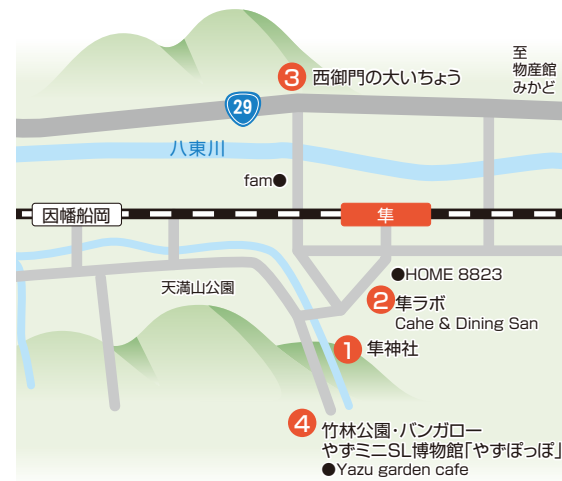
至
物産館
みかど

3 西御門の大いちょう

29

八東川

fam

因幡船岡

隼

HOME 8823

天満山公園

2 隼ラボ
Cahe & Dining San

1 隼神社

4 竹林公園・バンガロー
やずミニSL博物館「やずぽっぽ」
Yazu garden cafe